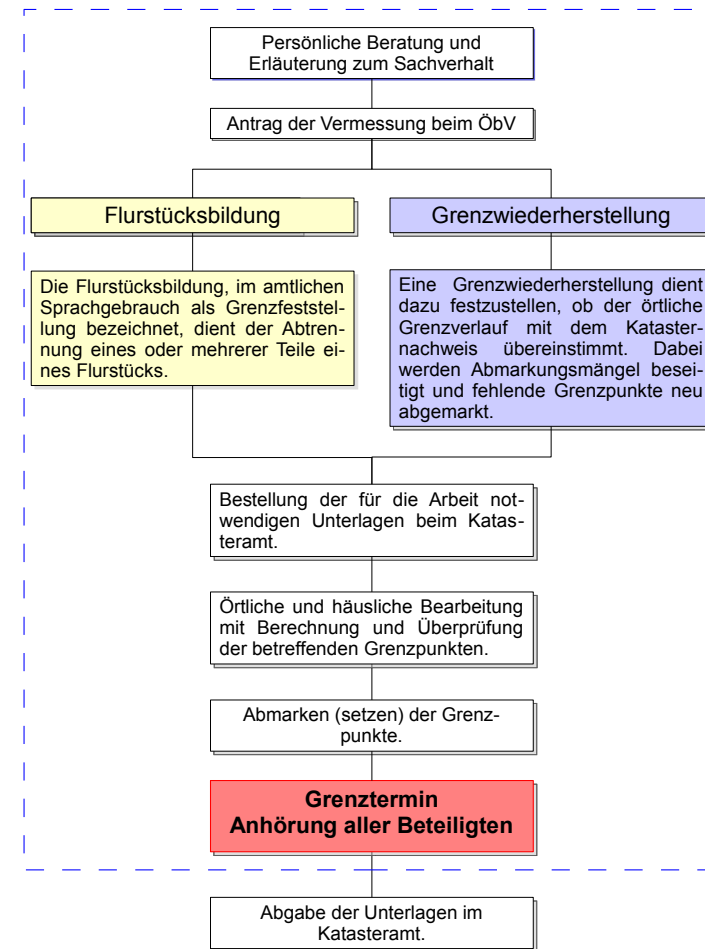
Persönliche Beratung und Erläuterung zum Sachverhalt

Antrag der Vermessung beim ÖbV

Flurstücksbildung

Grenzwiederherstellung

Die Flurstücksbildung, im amtlichen Sprachgebrauch als Grenzfeststellung bezeichnet, dient der Abtrennung eines oder mehrerer Teile eines Flurstücks.

Eine Grenzwiederherstellung dient dazu festzustellen, ob der örtliche Grenzverlauf mit dem Katasternachweis übereinstimmt. Dabei werden Abmarkungsmängel beseitigt und fehlende Grenzpunkte neu abgemarkt.

Bestellung der für die Arbeit notwendigen Unterlagen beim Katasteramt.

Örtliche und häusliche Bearbeitung mit Berechnung und Überprüfung der betreffenden Grenzpunkten.

Abmarken (setzen) der Grenzpunkte.

Grenztermin
Anhörung aller Beteiligten

Abgabe der Unterlagen im Katasteramt.